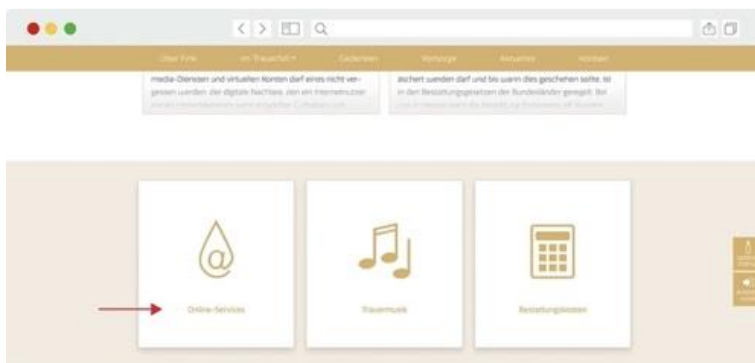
Über Fink | Im Trauerfall | Gedenken | Vorsorge | Aktuelles | Kontakt

media-Diensten und virtuellen Konten darf eines nicht vergessen werden: der digitale Nachlass. den ein Internetnutzer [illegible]

sichert werden darf und bis wann dies geschehen sollte, ist in den Bestattungsgesetzen der Bundesländer geregelt. Bei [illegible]

Online-Services

Trauermusik

Bestattungskosten